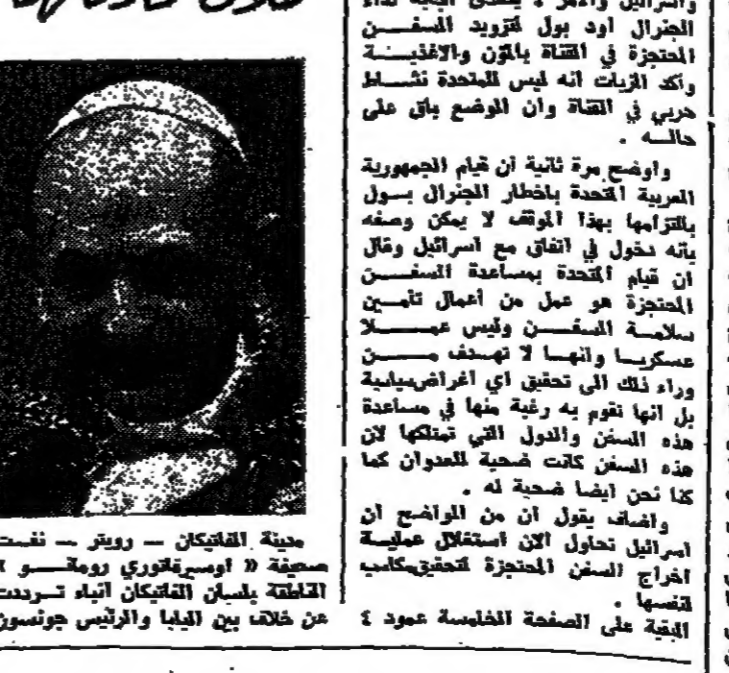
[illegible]

واسرائيل والامر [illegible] اليه نداء الجنرال اود بول لتزويد السفن المحتجزة في القناة بالمؤن والاغذيـــة واكد الزيات انه ليس للمتحدة نشـاط حربي في القناة وان الوضع باق على حالـه .

واوضح مرة ثانية ان قيام الجمهورية العربية المتحدة باخطار الجنرال بـول بالتزامها بهذا الموقف لا يمكن وصفه بانه دخول في اتفاق مع اسرائيل وقال ان قيام المتحدة بمساعدة السفـــن المحتجزة هو عمل من اعمال تأمـين سلامة السفـــن وليس عمـــلا عسكريـا وانهـا لا تهدف مــــن وراء ذلك الى تحقيق اي اغراض سياسية بل انها تقوم به رغبة منها في مساعدة هذه السفن والدول التي تمتلكها لان هذه السفن كانت ضحية للعدوان كما كنا نحن ايضا ضحية له .

واضاف يقول ان من الواضح ان اسرائيل تحاول الان استغلال عمليـة اخراج السفن المحتجزة لتحقيق مكاسب لنفسها .

البقية على الصفحة الخامسة عمود ٤

مدينة الفاتيكان — رويتر — نشرت صحيفة « اوسيرفاتوري رومانـــو » الناطقة بلسان الفاتيكان انباء تـرددت عن خلاف بين البابا والرئيس جونسون